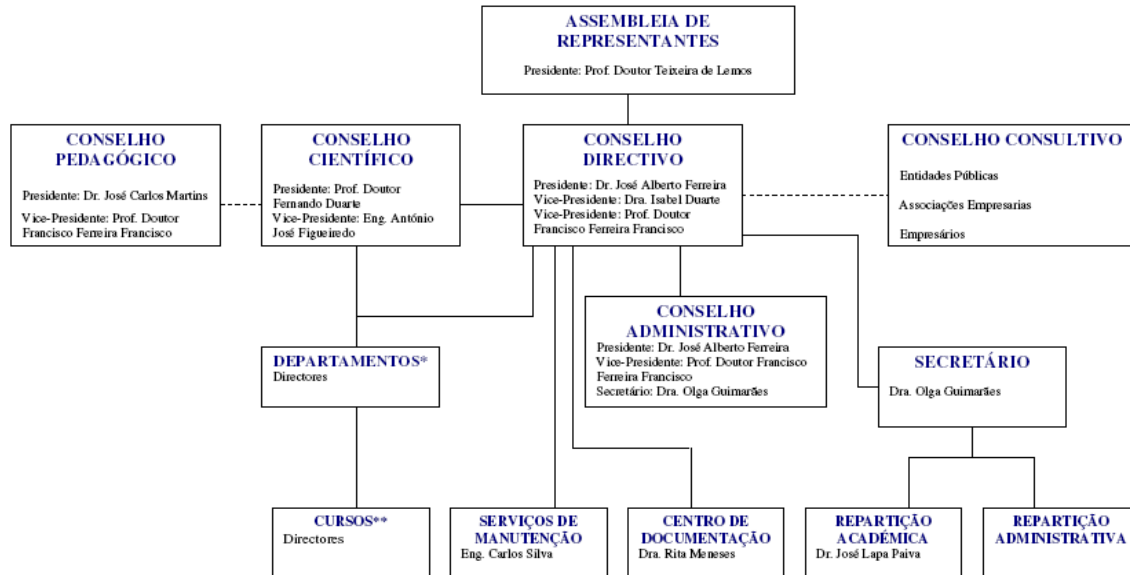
ASSEMBLEIA DE REPRESENTANTES
Presidente: Prof. Doutor Teixeira de Lemos

CONSELHO PEDAGÓGICO
Presidente: Dr. José Carlos Martins
Vice-Presidente: Prof. Doutor Francisco Ferreira Francisco

CONSELHO CIENTÍFICO
Presidente: Prof. Doutor Fernando Duarte
Vice-Presidente: Eng. António José Figueiredo

CONSELHO DIRECTIVO
Presidente: Dr. José Alberto Ferreira
Vice-Presidente: Dra. Isabel Duarte
Vice-Presidente: Prof. Doutor Francisco Ferreira Francisco

CONSELHO CONSULTIVO
Entidades Públicas
Associações Empresarias
Empresários

CONSELHO ADMINISTRATIVO
Presidente: Dr. José Alberto Ferreira
Vice-Presidente: Prof. Doutor Francisco Ferreira Francisco
Secretário: Dra. Olga Guimarães

DEPARTAMENTOS*
Directores

SECRETÁRIO
Dra. Olga Guimarães

CURSOS**
Directores

SERVIÇOS DE MANUTENÇÃO
Eng. Carlos Silva

CENTRO DE DOCUMENTAÇÃO
Dra. Rita Meneses

REPARTIÇÃO ACADÉMICA
Dr. José Lapa Paiva

REPARTIÇÃO ADMINISTRATIVA